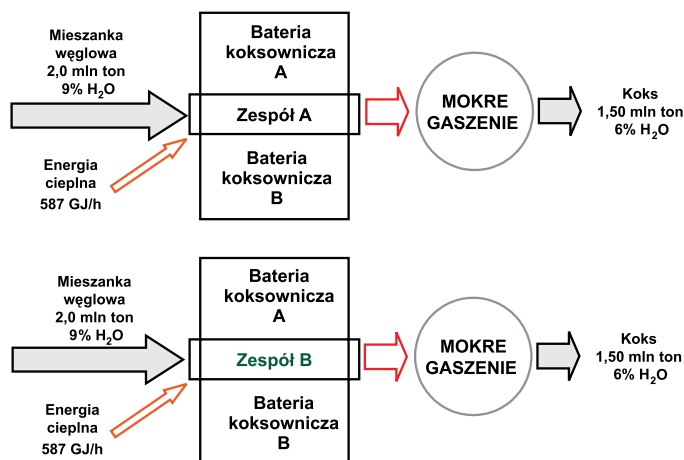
Mieszanka węglowa 2,0 mln ton 9% $H_2O$

Energia cieplna 587 GJ/h

Bateria koksownicza A

Zespół A

Bateria koksownicza B

MOKRE GASZENIE

Koks 1,50 mln ton 6% $H_2O$

Mieszanka węglowa 2,0 mln ton 9% $H_2O$

Energia cieplna 587 GJ/h

Bateria koksownicza A

Zespół B

Bateria koksownicza B

MOKRE GASZENIE

Koks 1,50 mln ton 6% $H_2O$